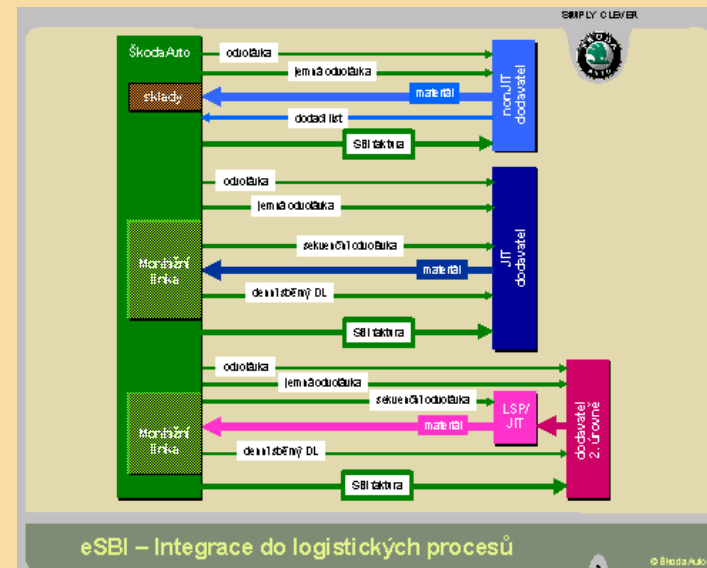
SIMPLY CLEVER

Škoda Auto

odvolávka

jemná odvolávka

nonJIT dodavatel

sklady

materiál

dodací list

SBI faktura

odvolávka

jemná odvolávka

JIT dodavatel

sekvenční odvolávka

Montážní linka

materiál

denní souběžný DL

SBI faktura

odvolávka

jemná odvolávka

sekvenční odvolávka

LSP/ JIT

dodavatel 2. úrovně

Montážní linka

materiál

denní souběžný DL

SBI faktura

eSBI – Integrace do logistických procesů

© Škoda Auto